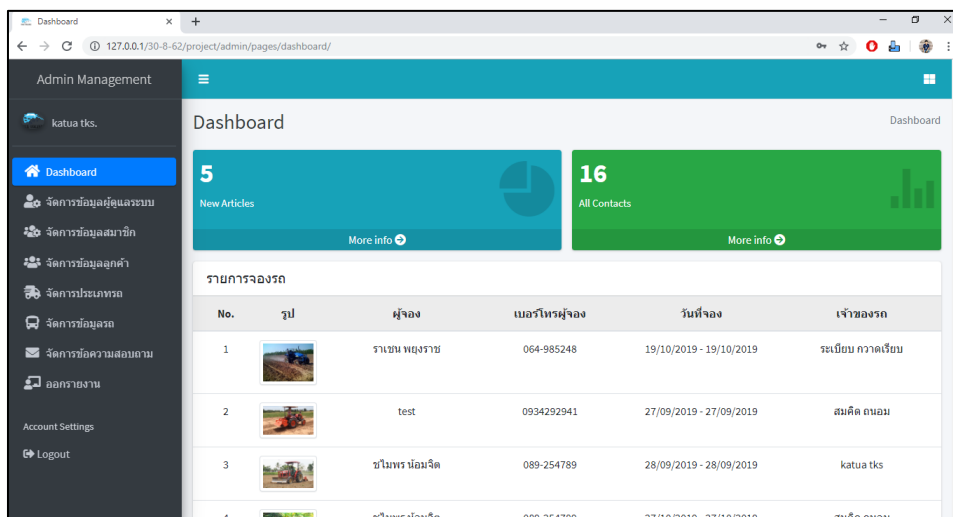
Dashboard ×

127.0.0.1/30-8-62/project/admin/pages/dashboard/

Admin Management

katua tks.

Dashboard

จัดการข้อมูลผู้ดูแลระบบ

จัดการข้อมูลสมาชิก

จัดการข้อมูลลูกค้า

จัดการประเภทรถ

จัดการข้อมูลรถ

จัดการข้อความสอบถาม

ออกรายงาน

Account Settings

Logout

Dashboard

Dashboard

5

New Articles

More info

16

All Contacts

More info

รายการจองรถ

| No. | รูป | ผู้จอง | เบอร์โทรผู้จอง | วันที่จอง | เจ้าของรถ |
|---|---|---|---|---|---|
| 1 | | ราเชน พยุงราช | 064-985248 | 19/10/2019 - 19/10/2019 | ระเบียบ กวาดเรียบ |
| 2 | | test | 0934292941 | 27/09/2019 - 27/09/2019 | สมคิด ถนอม |
| 3 | | ชไมพร น้อมจิต | 089-254789 | 28/09/2019 - 28/09/2019 | katua tks |
| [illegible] | | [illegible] | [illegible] | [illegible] | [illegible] |